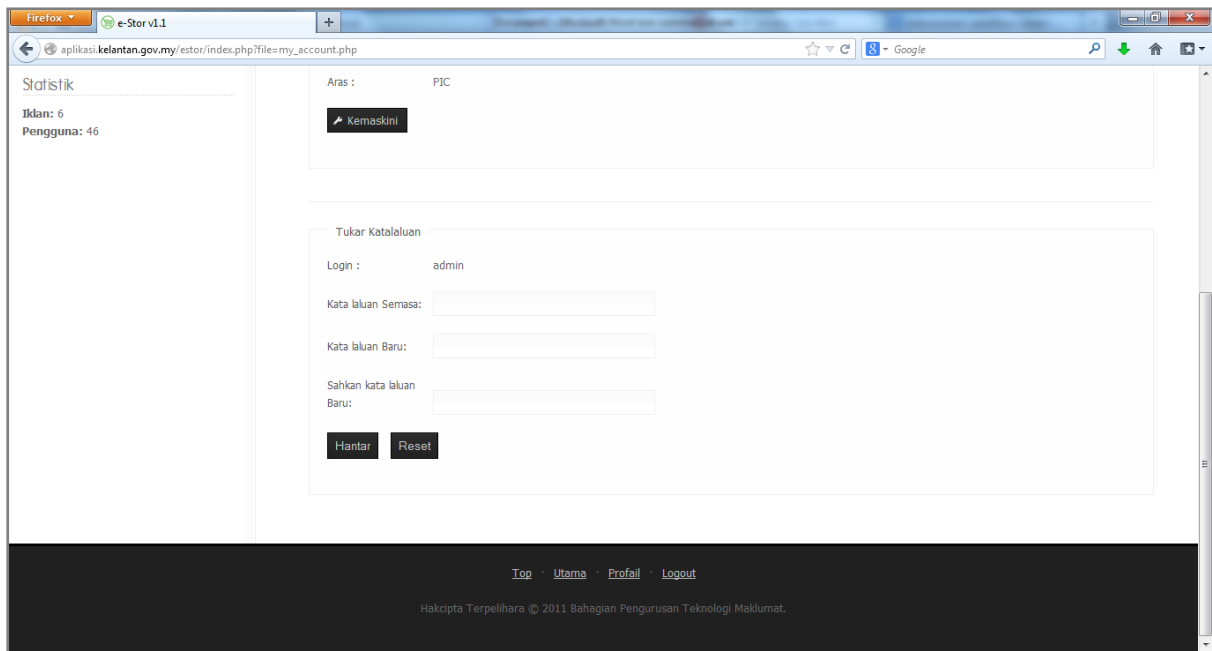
Firefox
e-Stor v1.1
+
aplikasi.kelantan.gov.my/estor/index.php?file=my_account.php
Google

Statistik
Iklan: 6
Pengguna: 46

Aras : PIC

Kemaskini

Tukar Katalaluan

Login : admin

Kata laluan Semasa:

Kata laluan Baru:

Sahkan kata laluan Baru:

Hantar Reset

Top · Utama · Profail · Logout

Hakcipta Terpelihara © 2011 Bahagian Pengurusan Teknologi Maklumat.